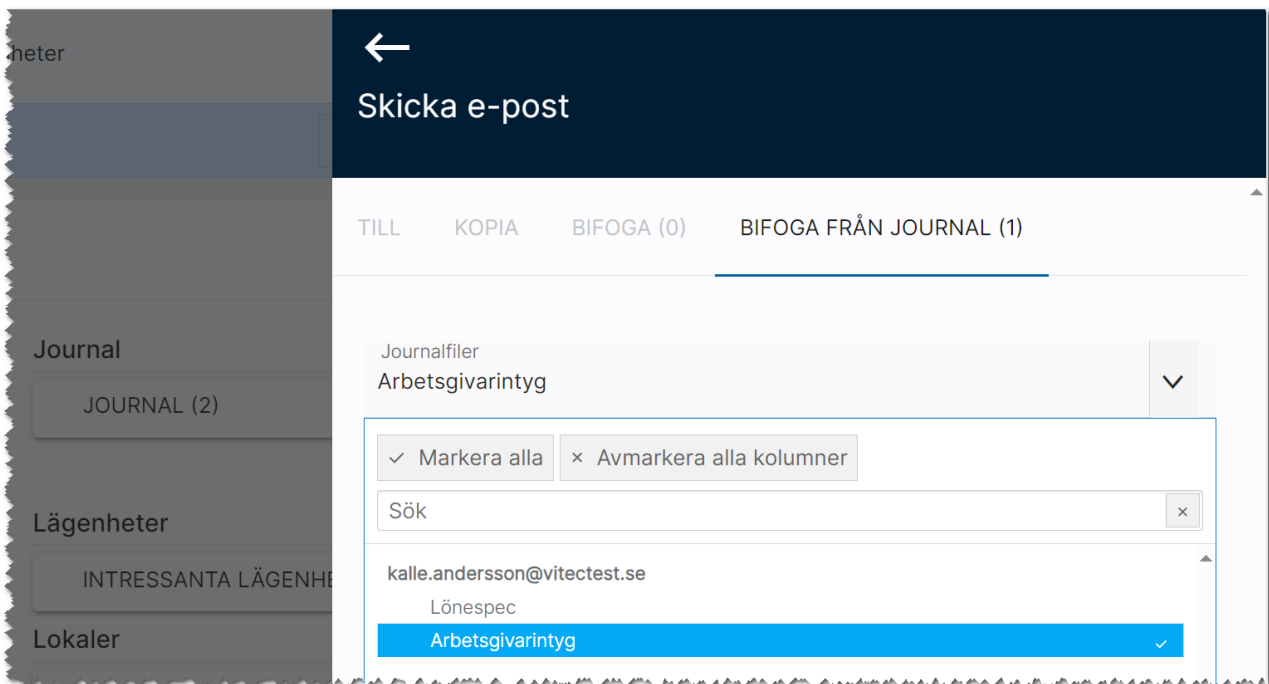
heter

Journal

JOURNAL (2)

Lägenheter

INTRESSANTA LÄGENHE

Lokaler

Skicka e-post

TILL KOPIA BIFOGA (0) BIFOGA FRÅN JOURNAL (1)

Journalfiler
Arbetsgivarintyg

✓ Markera alla × Avmarkera alla kolumner

Sök ×

kalle.andersson@vitectest.se
Lönespec
Arbetsgivarintyg ✓